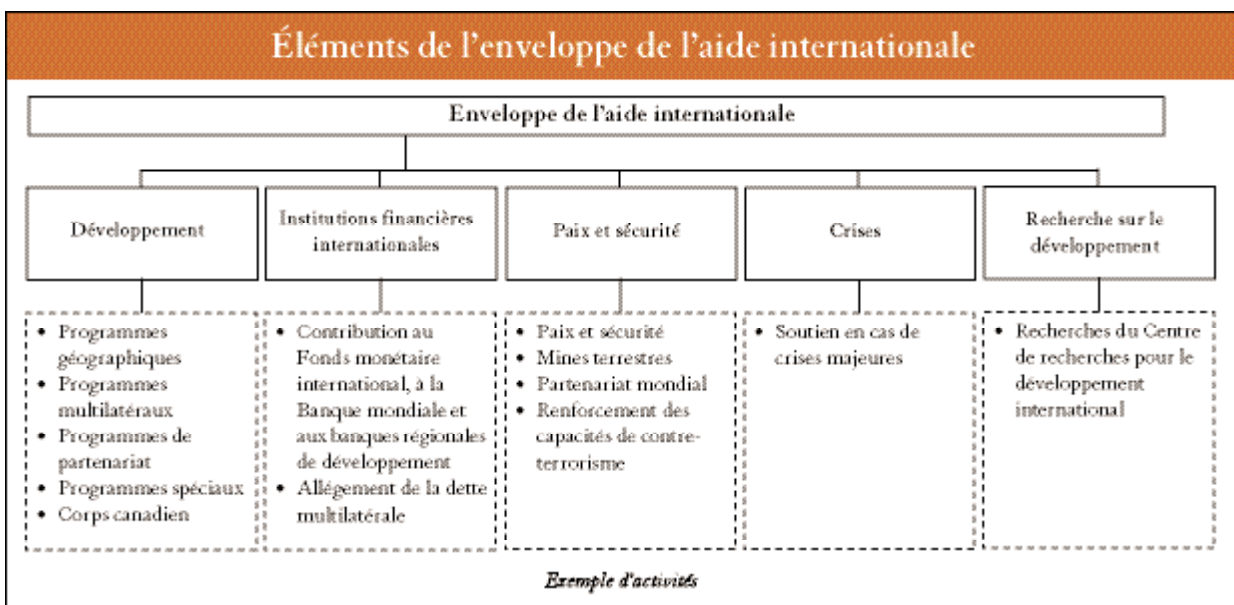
Éléments de l'enveloppe de l'aide internationale

Enveloppe de l'aide internationale

Développement

Institutions financières internationales

Paix et sécurité

Crises

Recherche sur le développement

- Programmes géographiques
- Programmes multilatéraux
- Programmes de partenariat
- Programmes spéciaux
- Corps canadien

- Contribution au Fonds monétaire international, à la Banque mondiale et aux banques régionales de développement
- Allégement de la dette multilatérale

- Paix et sécurité
- Mines terrestres
- Partenariat mondial
- Renforcement des capacités de contreterrorisme

- Soutien en cas de crises majeures

- Recherches du Centre de recherches pour le développement international

Exemple d'activités